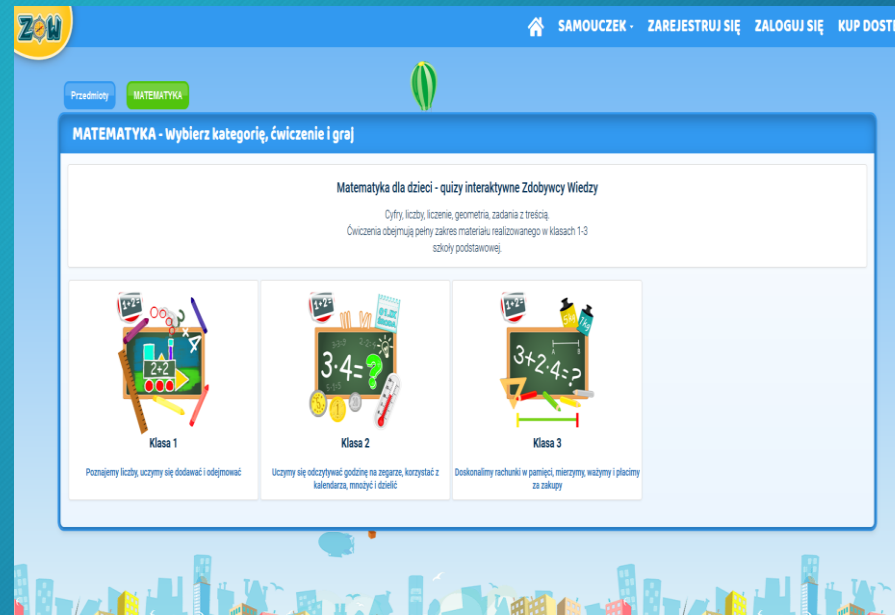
ZDW

SAMOUCZEK · ZAREJESTRUJ SIĘ ZALOGUJ SIĘ KUP DOST

Przedmioty MATEMATYKA

MATEMATYKA - Wybierz kategorię, ćwiczenie i graj

Matematyka dla dzieci - quizy interaktywne Zdobywcy Wiedzy

Cyfry, liczby, liczenie, geometria, zadania z treścią.
Ćwiczenia obejmują pełny zakres materiału realizowanego w klasach 1-3 szkoły podstawowej.

2+2

Klasa 1

Poznajemy liczby, uczymy się dodawać i odejmować

$3\cdot4=?$

Klasa 2

Uczymy się odczytywać godzinę na zegarze, korzystać z kalendarza, mnożyć i dzielić

$3+2\cdot4=?$

Klasa 3

Doskonalimy rachunki w pamięci, mierzymy, ważymy i płacimy za zakupy